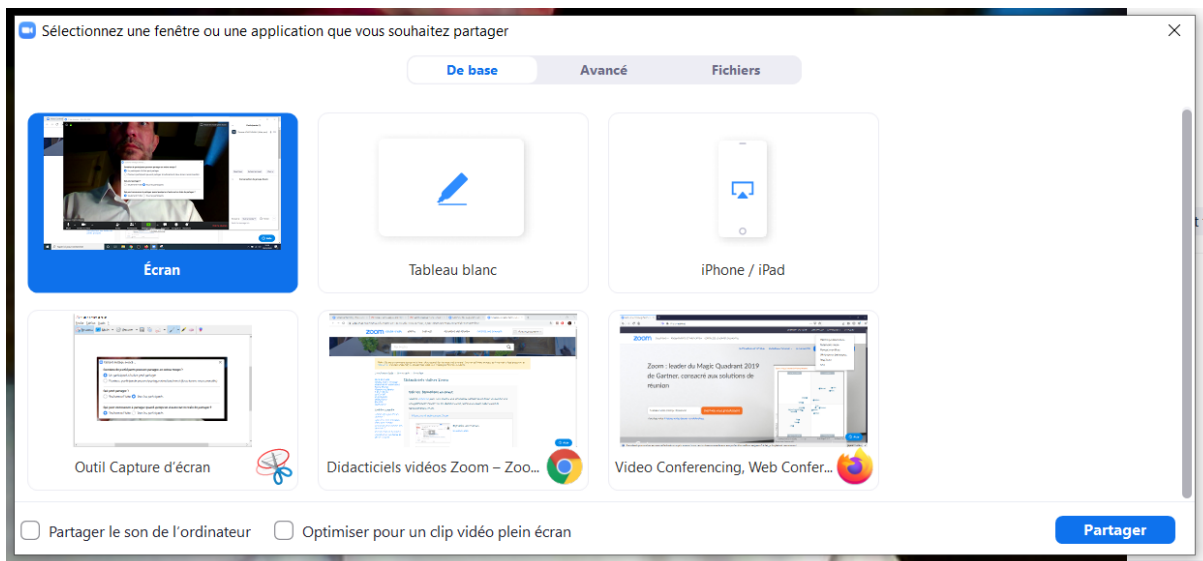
Sélectionnez une fenêtre ou une application que vous souhaitez partager

De base
Avancé
Fichiers

Écran
Tableau blanc
iPhone / iPad

Outil Capture d'écran
Didacticiels vidéos Zoom – Zoo...
Video Conferencing, Web Confer...

Zoom : leader du Magic Quadrant 2019 de Gartner, consacré aux solutions de réunion

Partager le son de l'ordinateur
Optimiser pour un clip vidéo plein écran
Partager